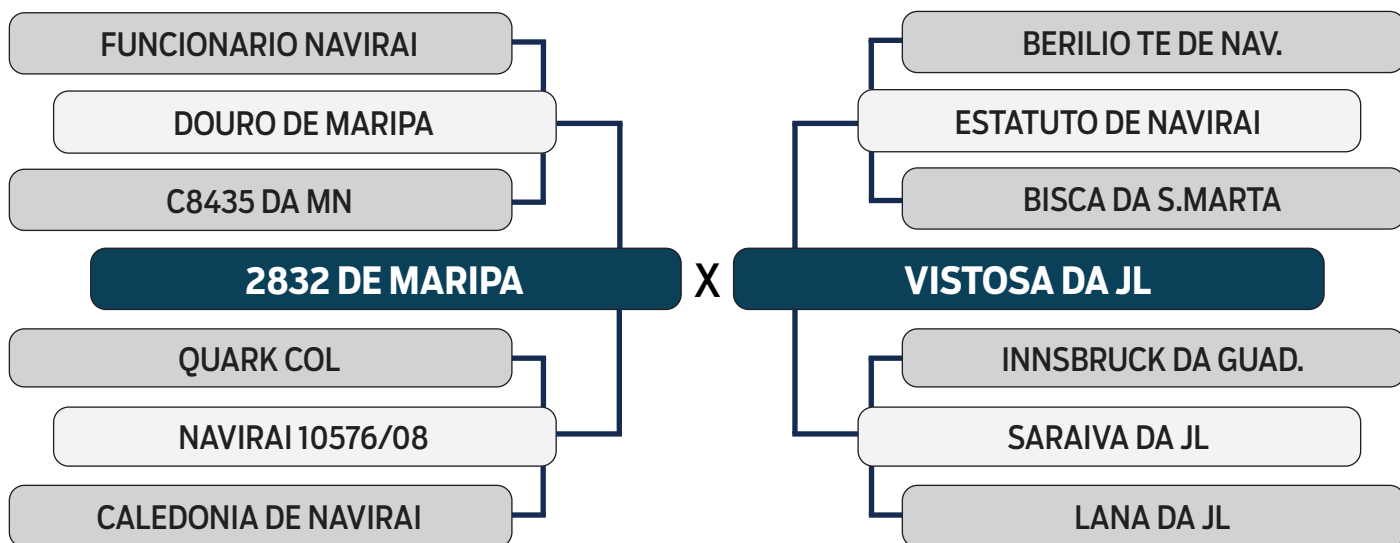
FUNCIONARIO NAVIRAI

DOURO DE MARIPA

C8435 DA MN

2832 DE MARIPA

QUARK COL

NAVIRAI 10576/08

CALEDONIA DE NAVIRAI

X

BERILIO TE DE NAV.

ESTATUTO DE NAVIRAI

BISCA DA S.MARTA

VISTOSA DA JL

INNSBRUCK DA GUAD.

SARAIVA DA JL

LANA DA JL